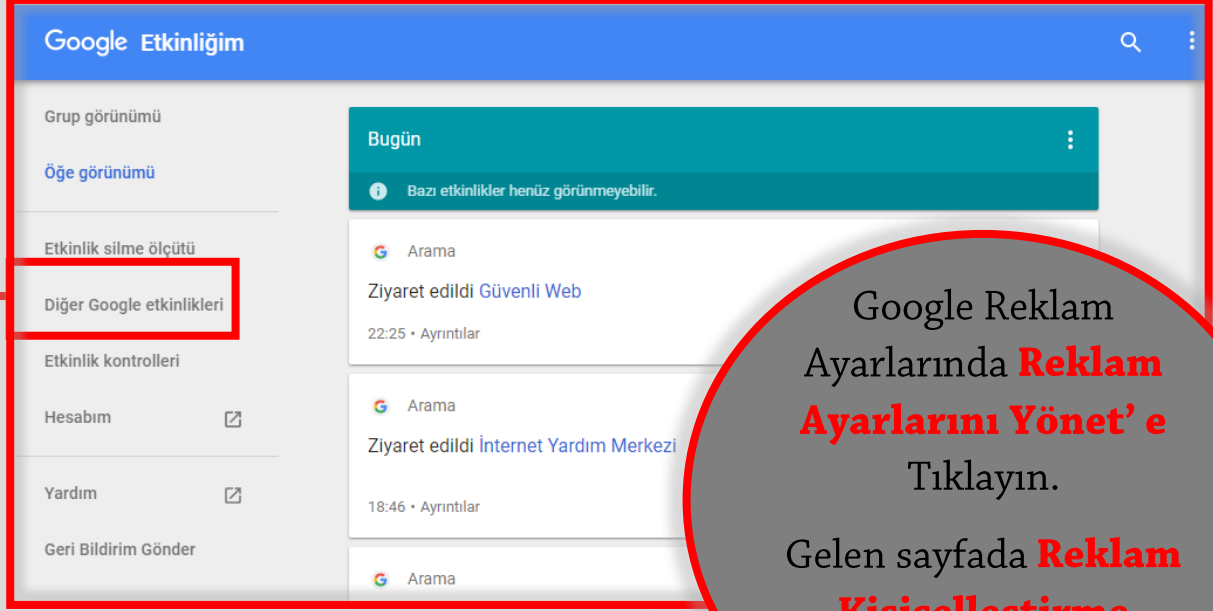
Google Etkinliğim

Grup görünümü

Öğe görünümü

Etkinlik silme ölçütü

Diğer Google etkinlikleri

Etkinlik kontrolleri

Hesabım

Yardım

Geri Bildirim Gönder

Bugün

Bazı etkinlikler henüz görünmeyebilir.

G Arama

Ziyaret edildi Güvenli Web

22:25 • Ayrıntılar

G Arama

Ziyaret edildi İnternet Yardım Merkezi

18:46 • Ayrıntılar

G Arama

Google Reklam Ayarlarında Reklam Ayarlarını Yönet' e Tıklayın.

Gelen sayfada Reklam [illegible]